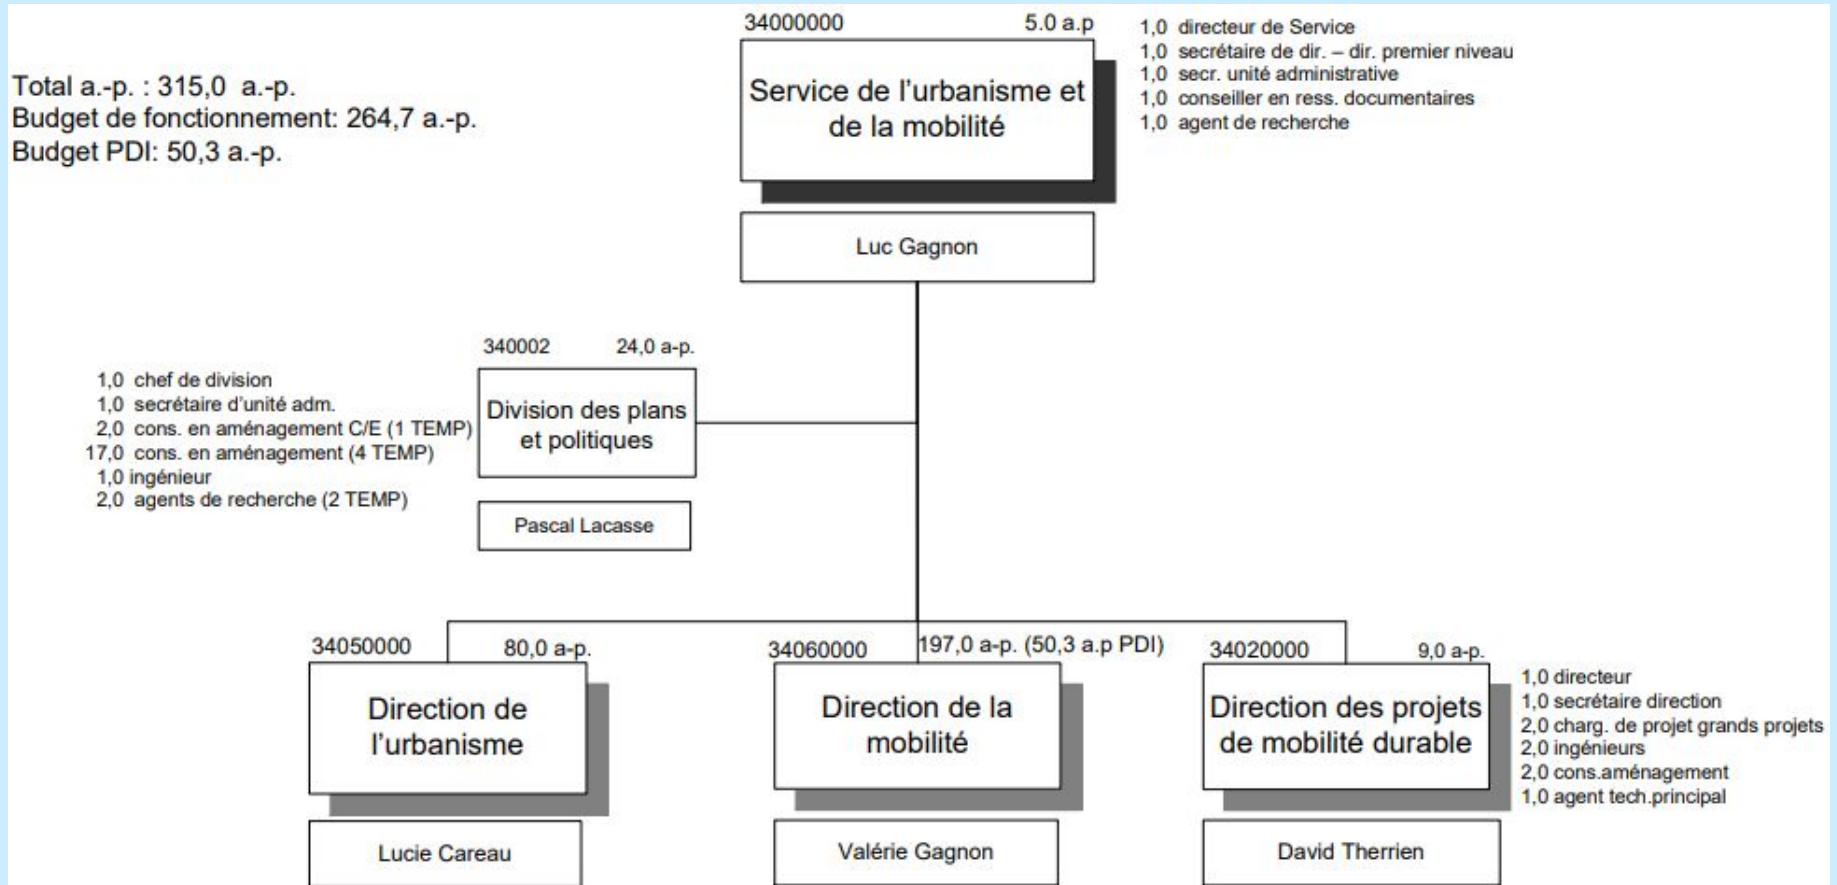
Total a.-p. : 315,0 a.-p.
Budget de fonctionnement: 264,7 a.-p.
Budget PDI: 50,3 a.-p.

34000000 5.0 a.p

Service de l'urbanisme et de la mobilité

1,0 directeur de Service
1,0 secrétaire de dir. – dir. premier niveau
1,0 secr. unité administrative
1,0 conseiller en ress. documentaires
1,0 agent de recherche

Luc Gagnon

340002 24,0 a-p.

1,0 chef de division
1,0 secrétaire d'unité adm.
2,0 cons. en aménagement C/E (1 TEMP)
17,0 cons. en aménagement (4 TEMP)
1,0 ingénieur
2,0 agents de recherche (2 TEMP)

Division des plans et politiques

Pascal Lacasse

34050000 80,0 a-p.

Direction de l'urbanisme

Lucie Careau

34060000 197,0 a-p. (50,3 a.p PDI)

Direction de la mobilité

Valérie Gagnon

34020000 9,0 a-p.

Direction des projets de mobilité durable

1,0 directeur
1,0 secrétaire direction
2,0 charg. de projet grands projets
2,0 ingénieurs
2,0 cons.aménagement
1,0 agent tech.principal

David Therrien